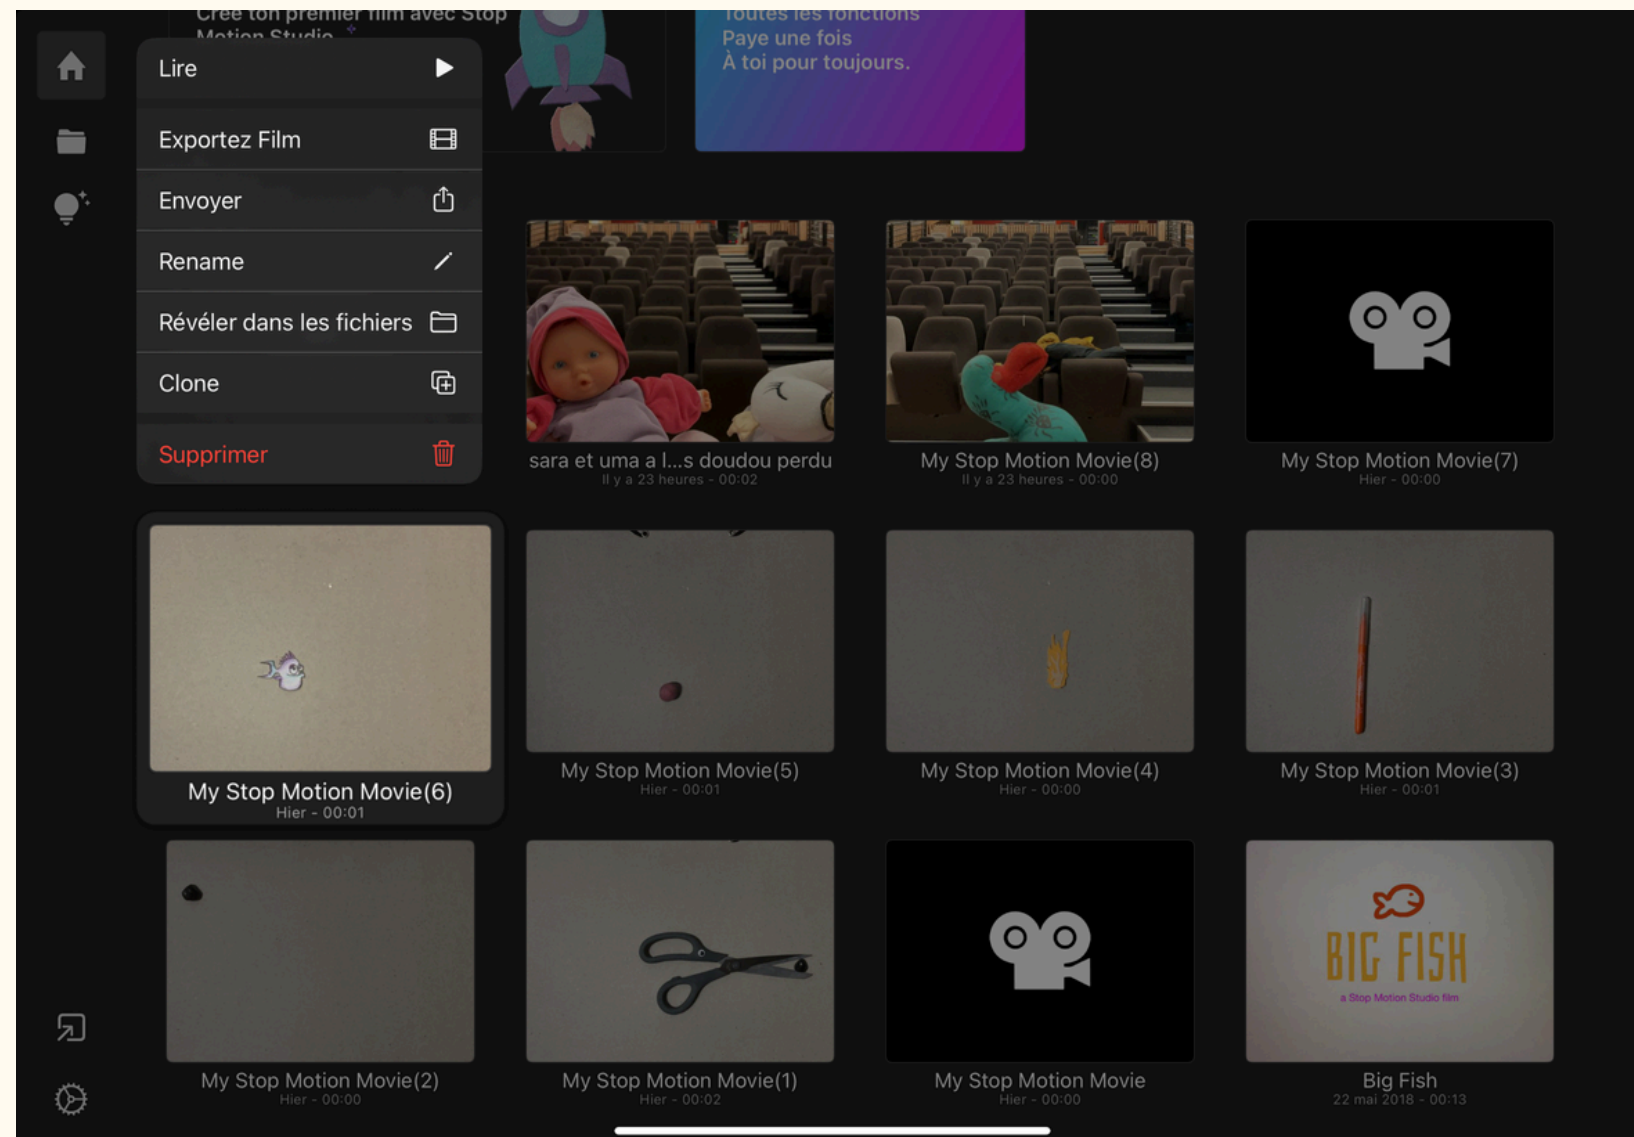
Crée ton premier film avec Stop Motion Studio

Toutes les fonctions
Paye une fois
À toi pour toujours.

Lire
Exportez Film
Envoyer
Rename
Révéler dans les fichiers
Clone
Supprimer

sara et uma a l...s doudou perdu
Il y a 23 heures - 00:02

My Stop Motion Movie(8)
Il y a 23 heures - 00:00

My Stop Motion Movie(7)
Hier - 00:00

My Stop Motion Movie(6)
Hier - 00:01

My Stop Motion Movie(5)
Hier - 00:01

My Stop Motion Movie(4)
Hier - 00:00

My Stop Motion Movie(3)
Hier - 00:01

My Stop Motion Movie(2)
Hier - 00:00

My Stop Motion Movie(1)
Hier - 00:02

My Stop Motion Movie
Hier - 00:00

BIG FISH
a Stop Motion Studio film

Big Fish
22 mai 2018 - 00:13